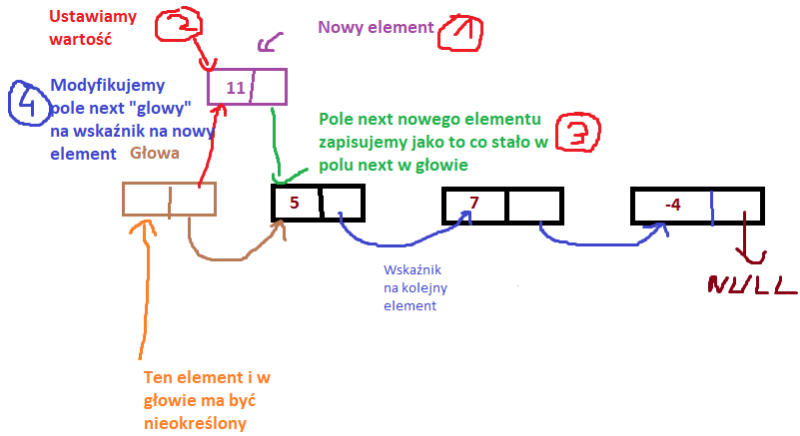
Ustawiamy wartość

2

Nowy element

1

Modyfikujemy pole next "glowy" na wskaźnik na nowy element

4

11

Pole next nowego elementu zapisujemy jako to co stało w polu next w głowie

3

Głowa

5

7

-4

Wskaźnik na kolejny element

NULL

Ten element i w głowie ma być nieokreślony